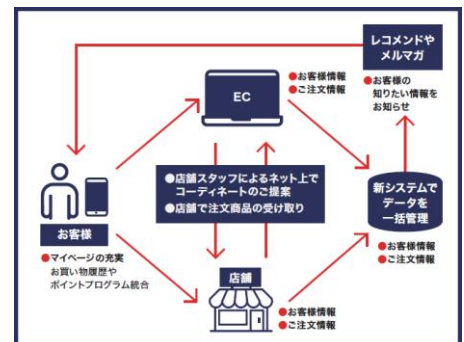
レコメンドや
メルマガ

EC

●お客様情報
●ご注文情報

●お客様の
知りたい情報を
お知らせ

●店舗スタッフによるネット上で
コーディネートのご提案
●店舗で注文商品の受け取り

新システムで
データを
一括管理

お客様

●マイページの充実
お買い物履歴や
ポイントプログラム統合

●お客様情報
●ご注文情報

店舗

●お客様情報
●ご注文情報